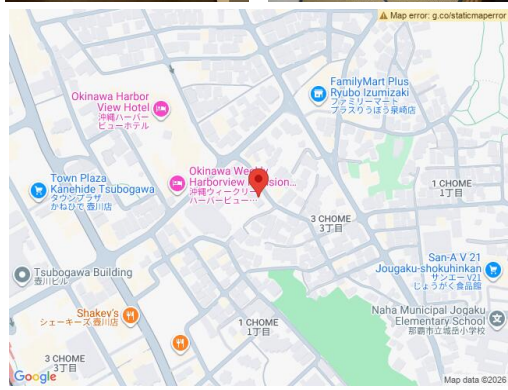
⚠ Map error: g.co/staticmaperror

Okinawa Harbor View Hotel
沖縄ハーバービューホテル

FamilyMart Plus Ryubo Izumizaki
ファミリーマートプラスりうぼう泉崎店

Town Plaza Kanehide Tsubogawa
タウンプラザかねひで壺川店

Okinawa We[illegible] Harborview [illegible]ansion...
沖縄ウィークリーハーバービュー...

1 CHOME
1丁目

3 CHOME
3丁目

Tsubogawa Building
壺川ビル

San-A V 21 Jougaku-shokuhinkan
サンエーV21じょうがく食品館

Shakey's
シェーキーズ 壺川店

Naha Municipal Jogaku Elementary School
那覇市立城岳小学校

1 CHOME
1丁目

3 CHOME
3丁目

Google

Map data ©2026